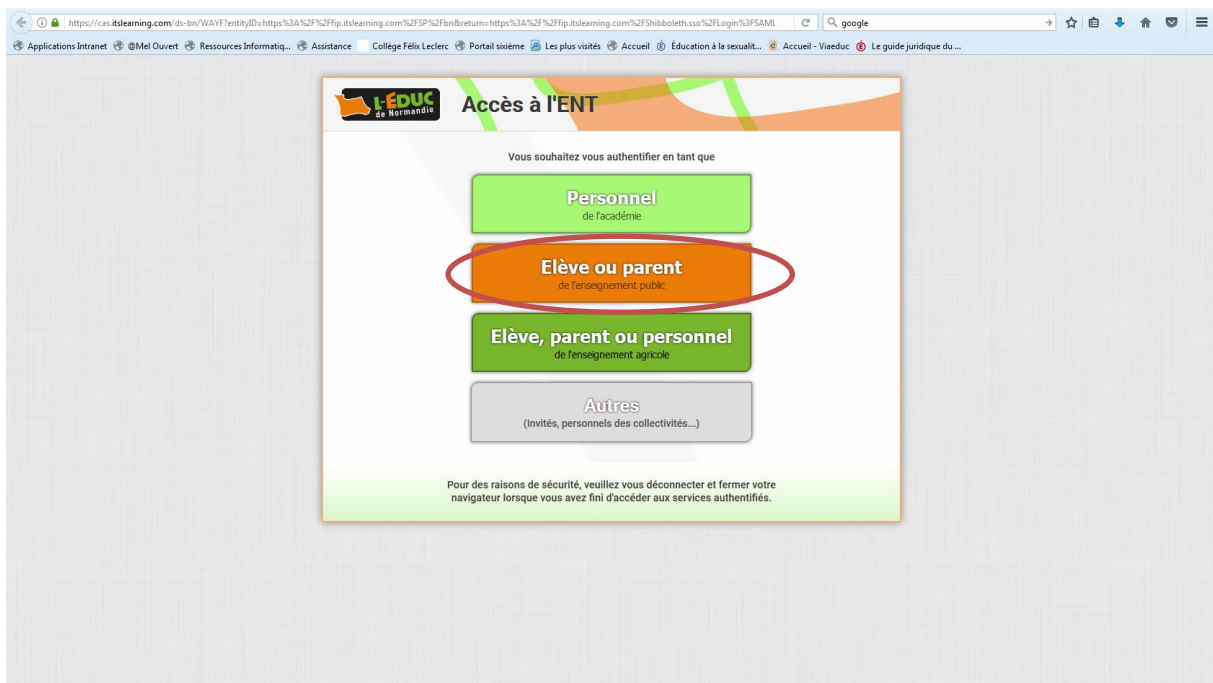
https://cas.itslearning.com/ds-bn/WAYF?entityID=https%3A%2F%2Ffip.itslearning.com%2FSP%2Fbn&return=https%3A%2F%2Ffip.itslearning.com%2FShibboleth.sso%2FLogin%3FSAML

google

Applications Intranet @Mel Ouvert Ressources Informatiq... Assistance Collège Félix Leclerc Portail sixième Les plus visités Accueil Éducation à la sexualit... Accueil - Viaeduc Le guide juridique du ...

L-ÉDUC de Normandie

Accès à l'ENT

Vous souhaitez vous authentifier en tant que

Personnel
de l'académie

Elève ou parent
de l'enseignement public

Elève, parent ou personnel
de l'enseignement agricole

Autres
(Invités, personnels des collectivités...)

Pour des raisons de sécurité, veuillez vous déconnecter et fermer votre navigateur lorsque vous avez fini d'accéder aux services authentifiés.